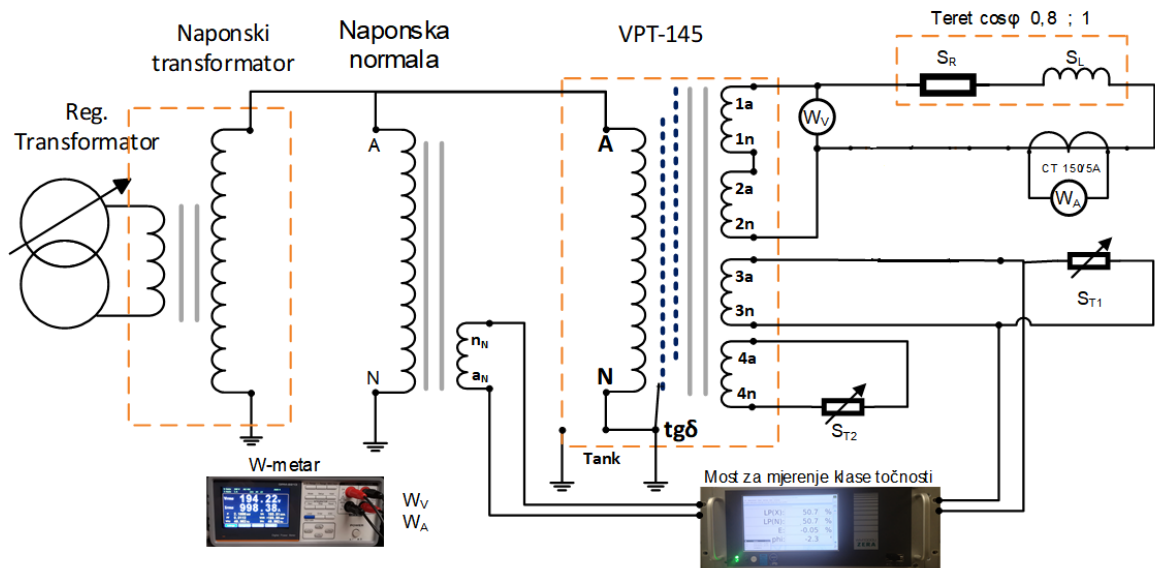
Naponski transformator

Naponska normala

VPT-145

Teret cosφ 0,8 ; 1

$S_R$

$S_L$

Reg. Transformator

A

N

A

N

1a

1n

2a

2n

3a

3n

4a

4n

$W_V$

CT 150/5A

$W_A$

$S_{T1}$

$S_{T2}$

$n_N$

$a_N$

tgδ

Tank

W-metar

194.22

998.38

$W_V$
$W_A$

Most za mjerenje klase točnosti

LP(X): 50.7 %
LP(N): 50.7 %
E: -0.05 %
phi: -2.3